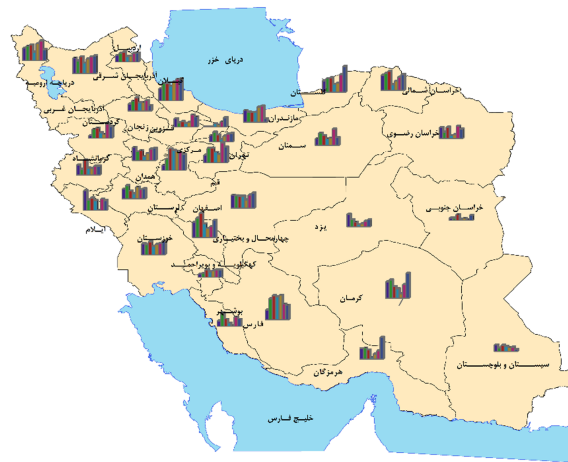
دریای خزر
اردبیل
آذربایجان شرقی
دریاچه ارومیه
آذربایجان غربی
گیلان
گلستان
خراسان شمالی
مازندران
زنجان
قزوین
کردستان
کرمانشاه
همدان
مرکزی
تهران
سمنان
خراسان رضوی
قم
لرستان
ایلام
اصفهان
خوزستان
چهارمحال و بختیاری
کهگیلویه و بویراحمد
یزد
خراسان جنوبی
کرمان
بوشهر
فارس
هرمزگان
سیستان و بلوچستان
خلیج فارس